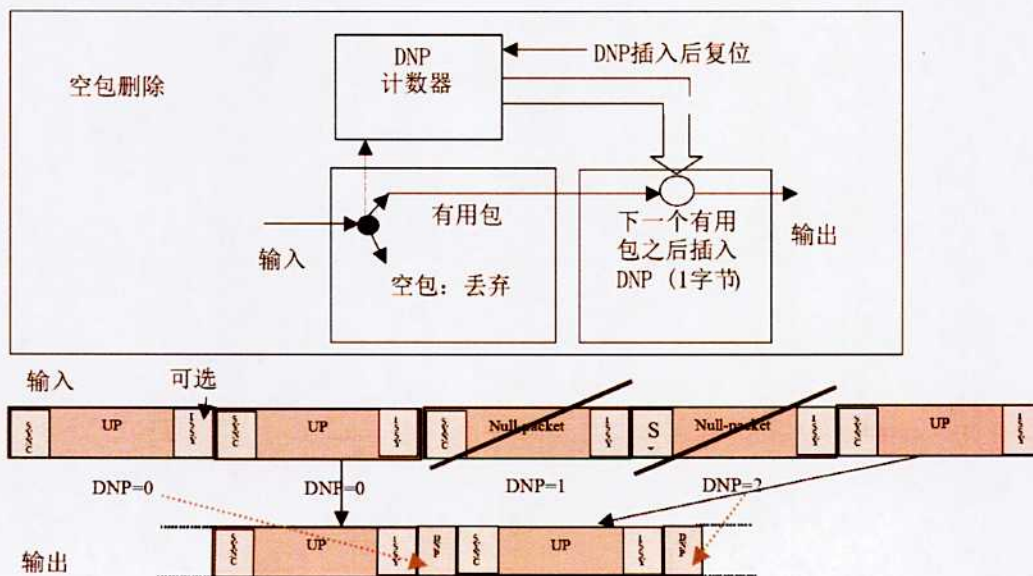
空包删除

DNP
计数器

DNP插入后复位

有用包

输入

空包：丢弃

下一个有用包之后插入DNP（1字节）

输出

输入

可选

SYNC

UP

ISSY

SYNC

UP

ISSY

SYNC

Null-packet

ISSY

S

Null-packet

ISSY

SYNC

UP

ISSY

DNP=0

DNP=0

DNP=1

DNP=2

输出

SYNC

UP

ISSY

DNP

SYNC

UP

ISSY

DNP